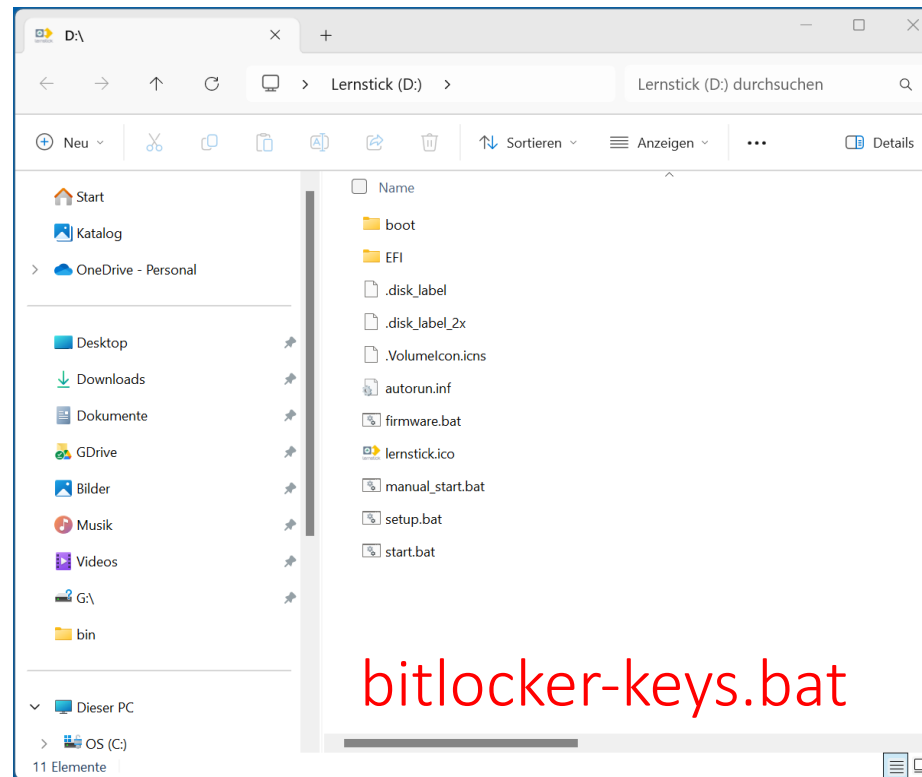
D:\

Lernstick (D:)

Lernstick (D:) durchsuchen

Neu

Sortieren

Anzeigen

•••

Details

Start

Katalog

OneDrive - Personal

Desktop

Downloads

Dokumente

GDrive

Bilder

Musik

Videos

G:\

bin

Dieser PC

OS (C:)

Name

boot

EFI

.disk_label

.disk_label_2x

.VolumeIcon.icns

autorun.inf

firmware.bat

lernstick.ico

manual_start.bat

setup.bat

start.bat

bitlocker-keys.bat

11 Elemente